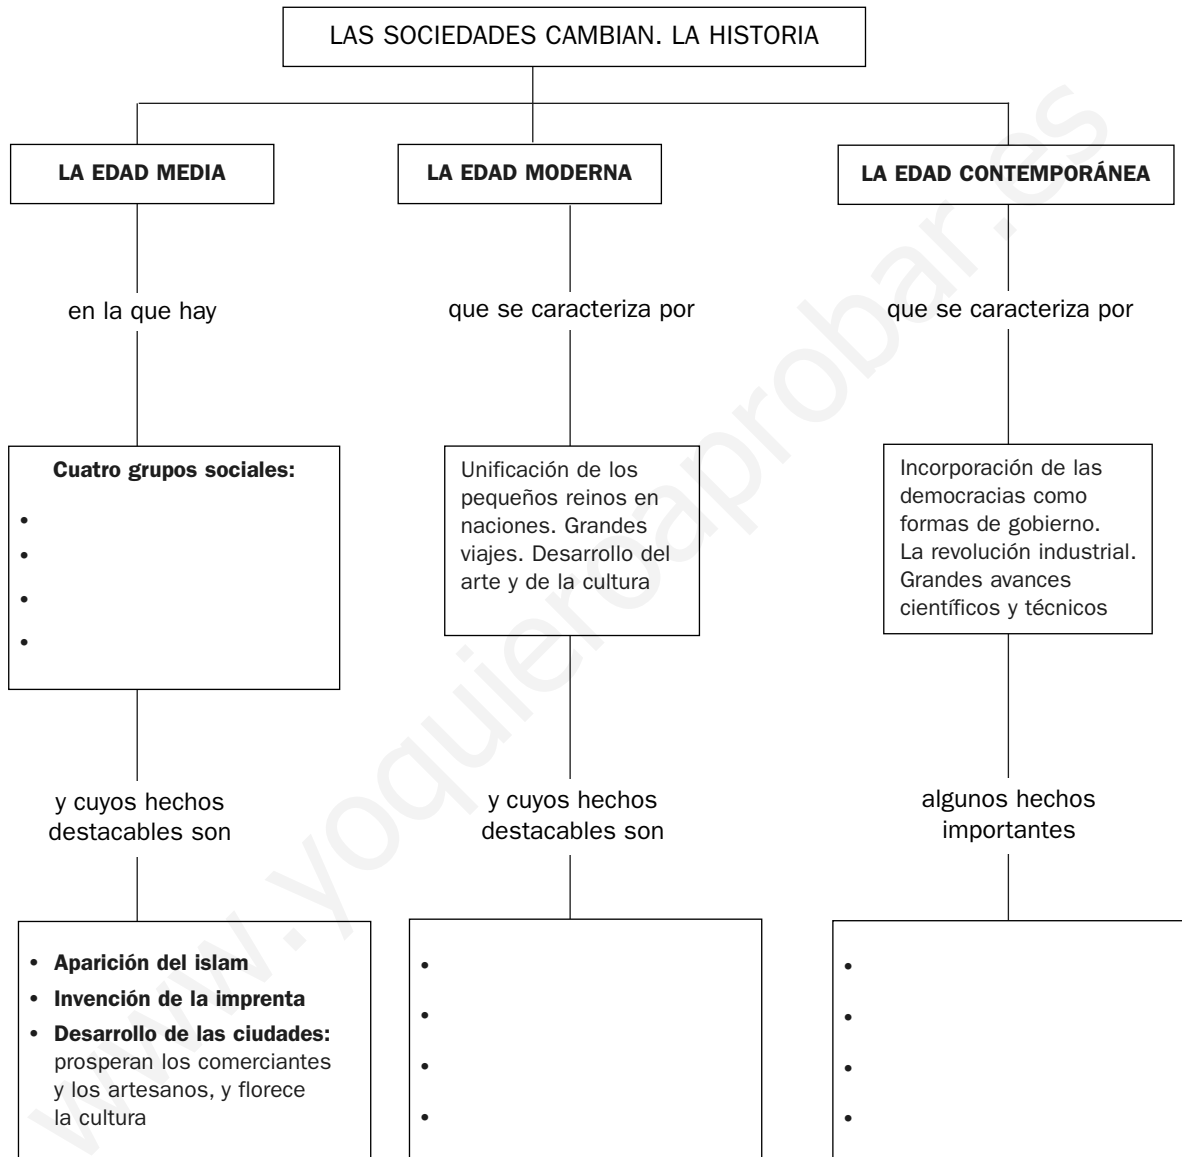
LAS SOCIEDADES CAMBIAN. LA HISTORIA

LA EDAD MEDIA

en la que hay

Cuatro grupos sociales:
•
•
•
•

y cuyos hechos destacables son

• Aparición del islam
• Invención de la imprenta
• Desarrollo de las ciudades: prosperan los comerciantes y los artesanos, y florece la cultura

LA EDAD MODERNA

que se caracteriza por

Unificación de los pequeños reinos en naciones. Grandes viajes. Desarrollo del arte y de la cultura

y cuyos hechos destacables son

•
•
•
•

LA EDAD CONTEMPORÁNEA

que se caracteriza por

Incorporación de las democracias como formas de gobierno. La revolución industrial. Grandes avances científicos y técnicos

algunos hechos importantes

•
•
•
•

www.yoquieroaprobar.es